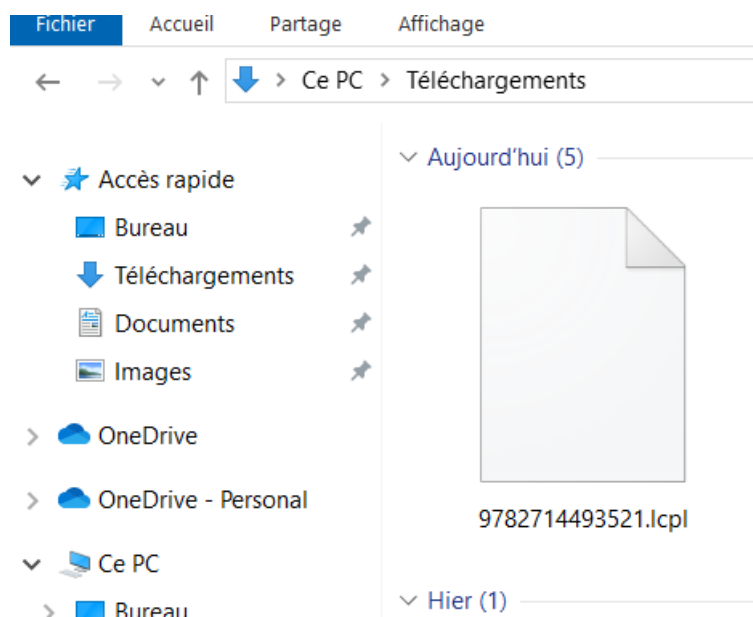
Fichier Accueil Partage Affichage

Ce PC > Téléchargements

Accès rapide
Bureau
Téléchargements
Documents
Images
OneDrive
OneDrive - Personal
Ce PC
Bureau

Aujourd'hui (5)

9782714493521.lcpl

Hier (1)